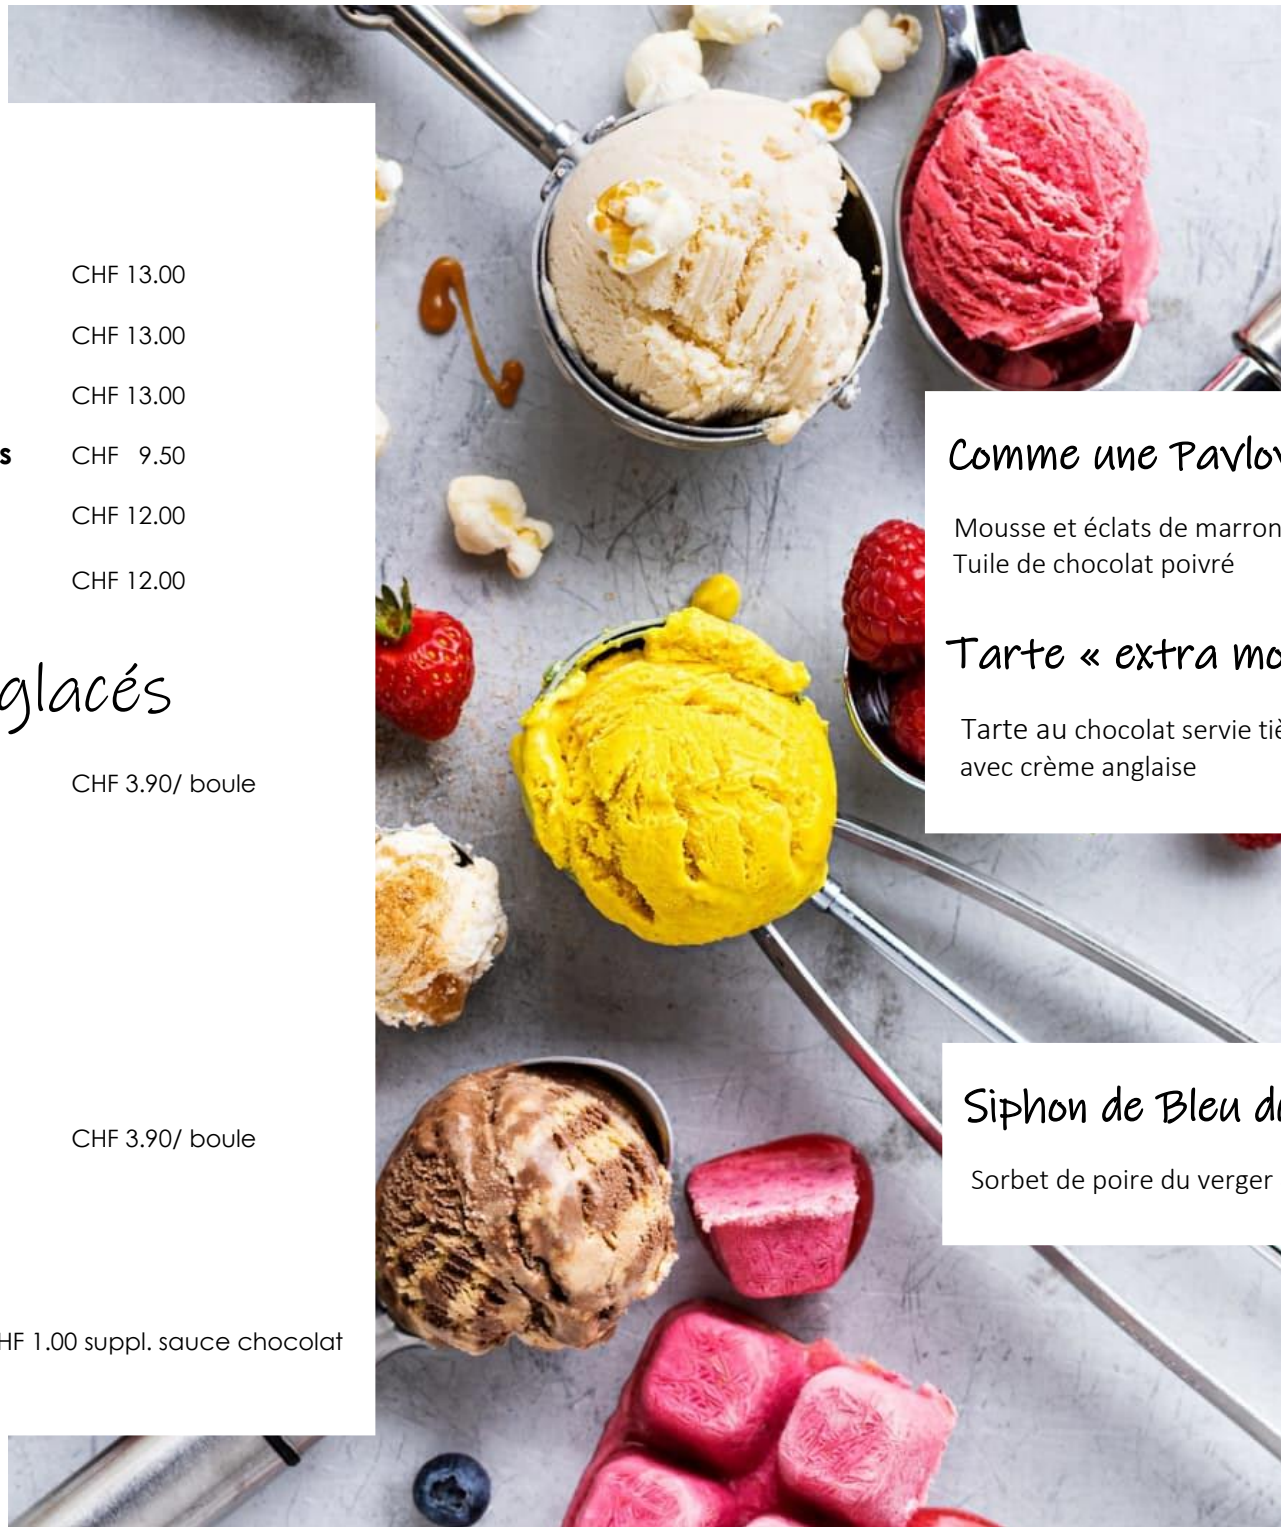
CHF 13.00

CHF 13.00

CHF 13.00

s CHF 9.50

CHF 12.00

CHF 12.00

glacés

CHF 3.90/ boule

CHF 3.90/ boule

HF 1.00 suppl. sauce chocolat

Comme une Pavlo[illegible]

Mousse et éclats de marron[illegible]
Tuile de chocolat poivré

Tarte « extra mo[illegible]

Tarte au chocolat servie ti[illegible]
avec crème anglaise

Siphon de Bleu d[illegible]

Sorbet de poire du verger